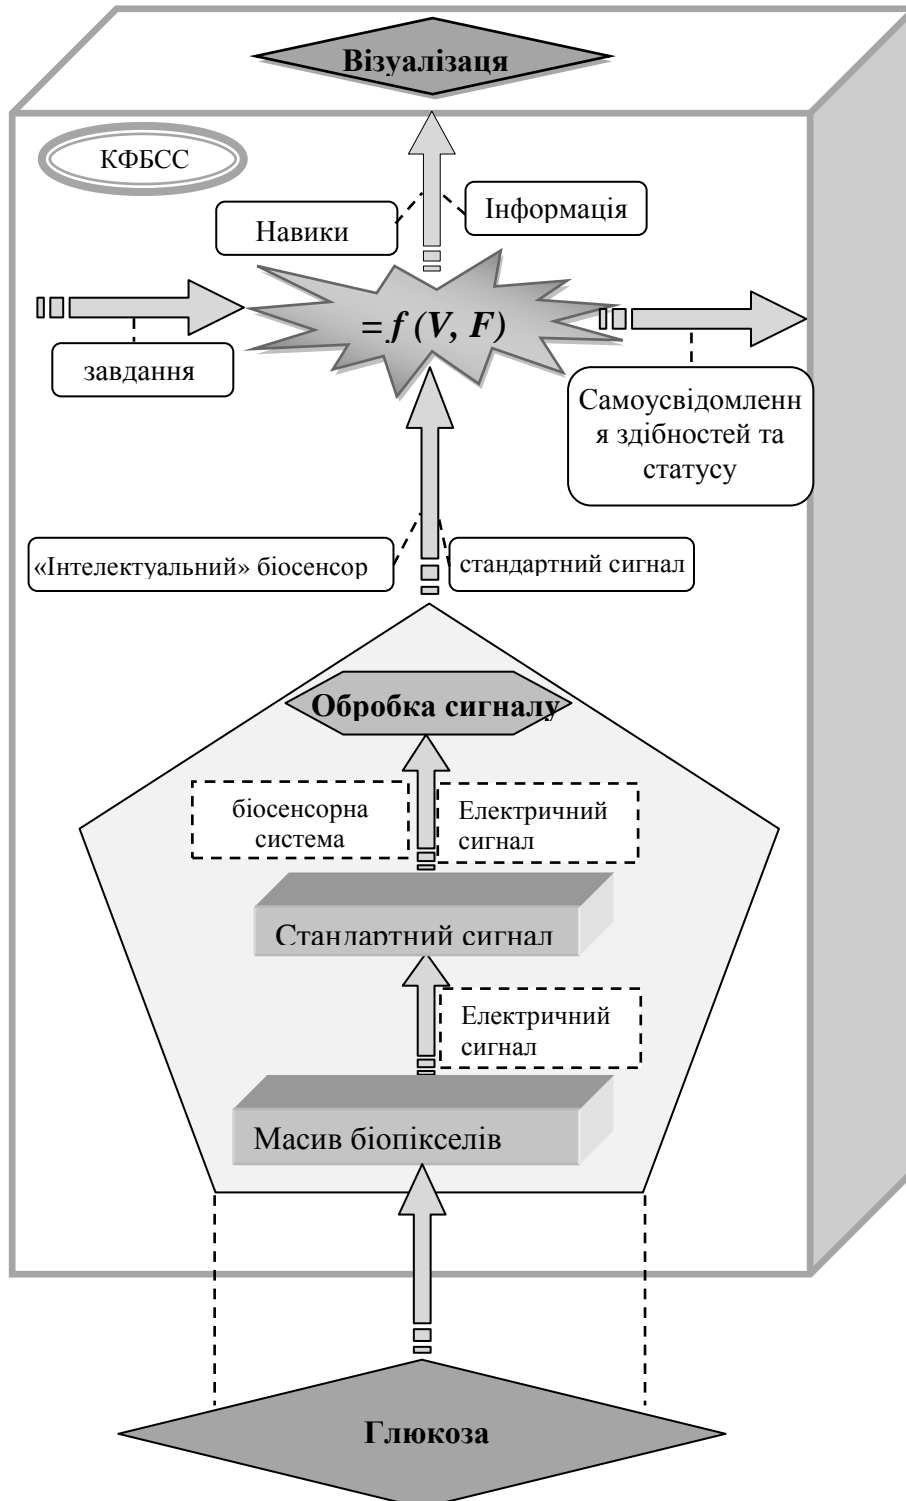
Візуалізація

КФБСС

Навики

Інформація

завдання

$= f\,(V, F)$

Самоусвідомлення здібностей та статусу

«Інтелектуальний» біосенсор

стандартний сигнал

Обробка сигналу

біосенсорна система

Електричний сигнал

Стандартний сигнал

Електричний сигнал

Масив біопікселів

Глюкоза